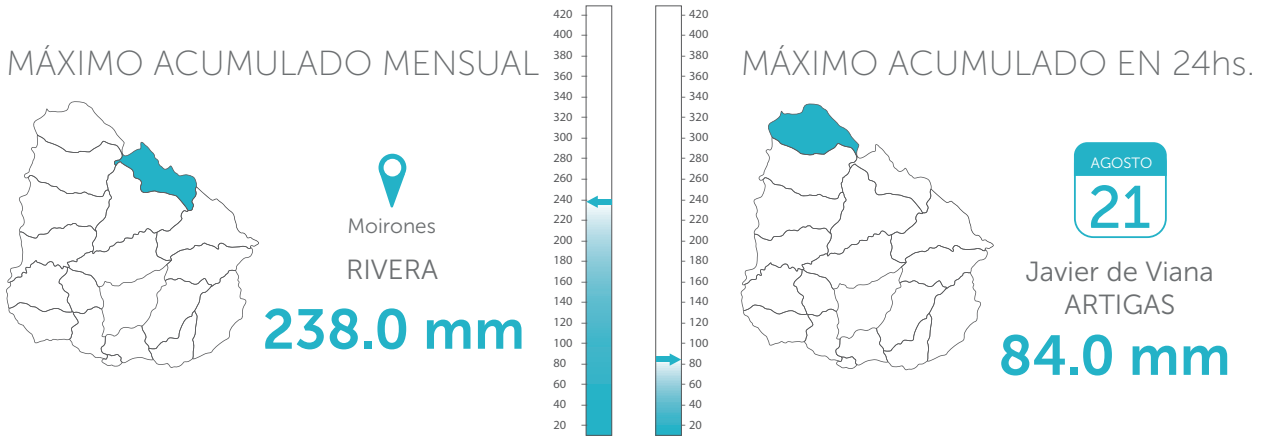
MÁXIMO ACUMULADO MENSUAL

Moirones

RIVERA

238.0 mm

420
400
380
360
340
320
300
280
260
240
220
200
180
160
140
120
100
80
60
40
20

420
400
380
360
340
320
300
280
260
240
220
200
180
160
140
120
100
80
60
40
20

MÁXIMO ACUMULADO EN 24hs.

AGOSTO

21

Javier de Viana
ARTIGAS

84.0 mm